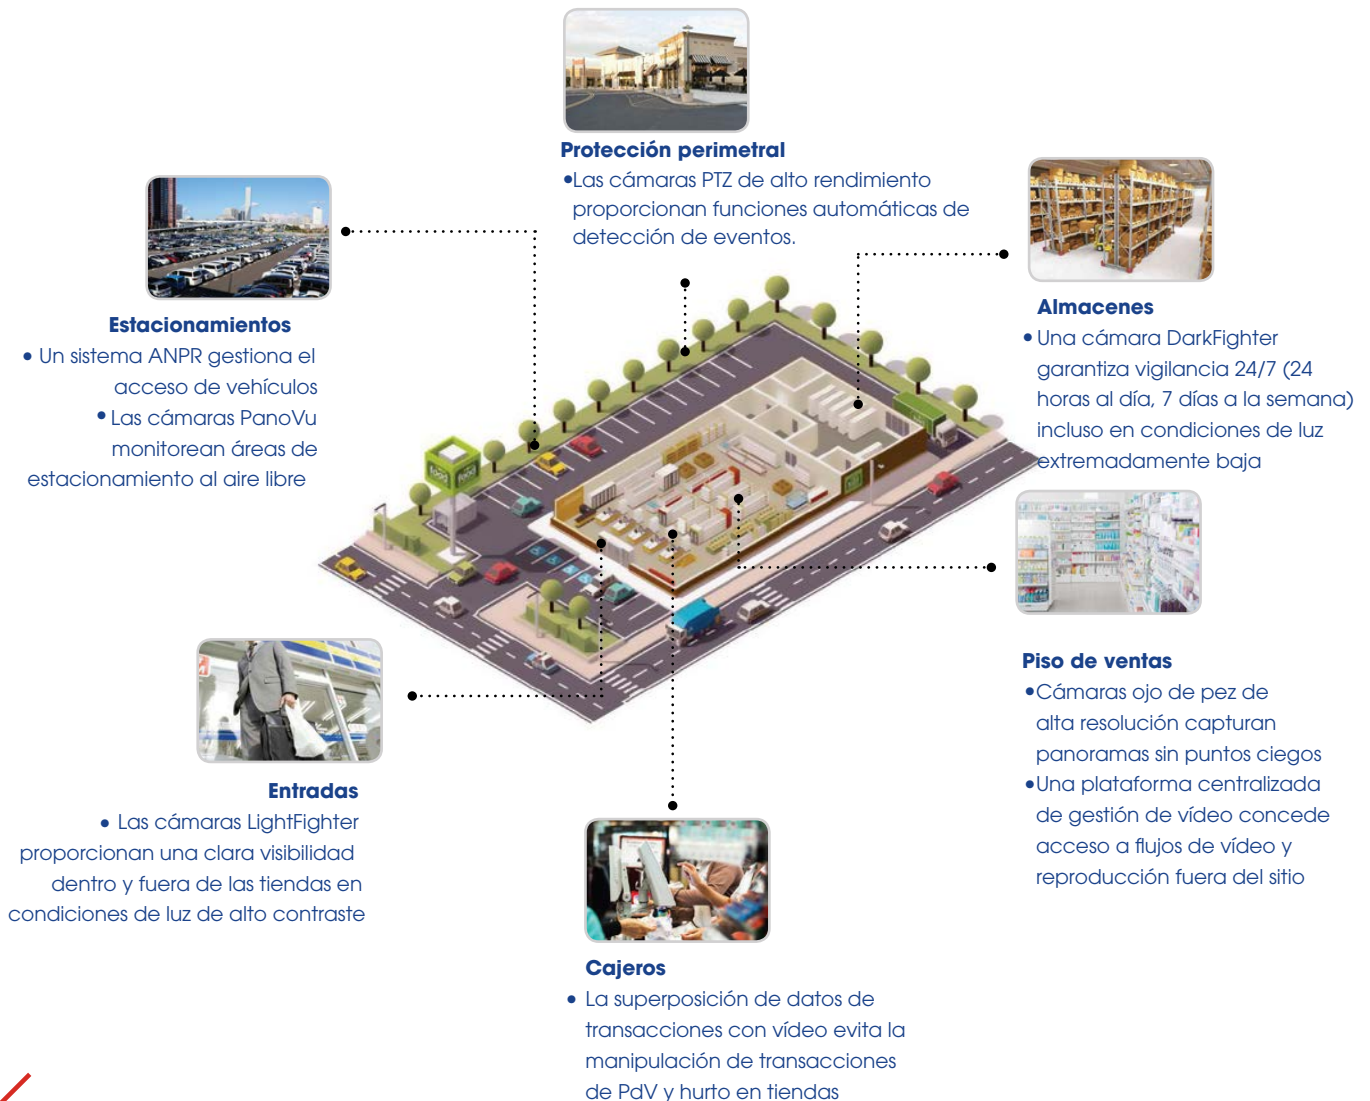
Protección perimetral
•Las cámaras PTZ de alto rendimiento proporcionan funciones automáticas de detección de eventos.

Estacionamientos
• Un sistema ANPR gestiona el acceso de vehículos
• Las cámaras PanoVu monitorean áreas de estacionamiento al aire libre

Almacenes
• Una cámara DarkFighter garantiza vigilancia 24/7 (24 horas al día, 7 días a la semana) incluso en condiciones de luz extremadamente baja

Piso de ventas
•Cámaras ojo de pez de alta resolución capturan panoramas sin puntos ciegos
•Una plataforma centralizada de gestión de vídeo concede acceso a flujos de vídeo y reproducción fuera del sitio

Entradas
• Las cámaras LightFighter proporcionan una clara visibilidad dentro y fuera de las tiendas en condiciones de luz de alto contraste

Cajeros
• La superposición de datos de transacciones con vídeo evita la manipulación de transacciones de PdV y hurto en tiendas